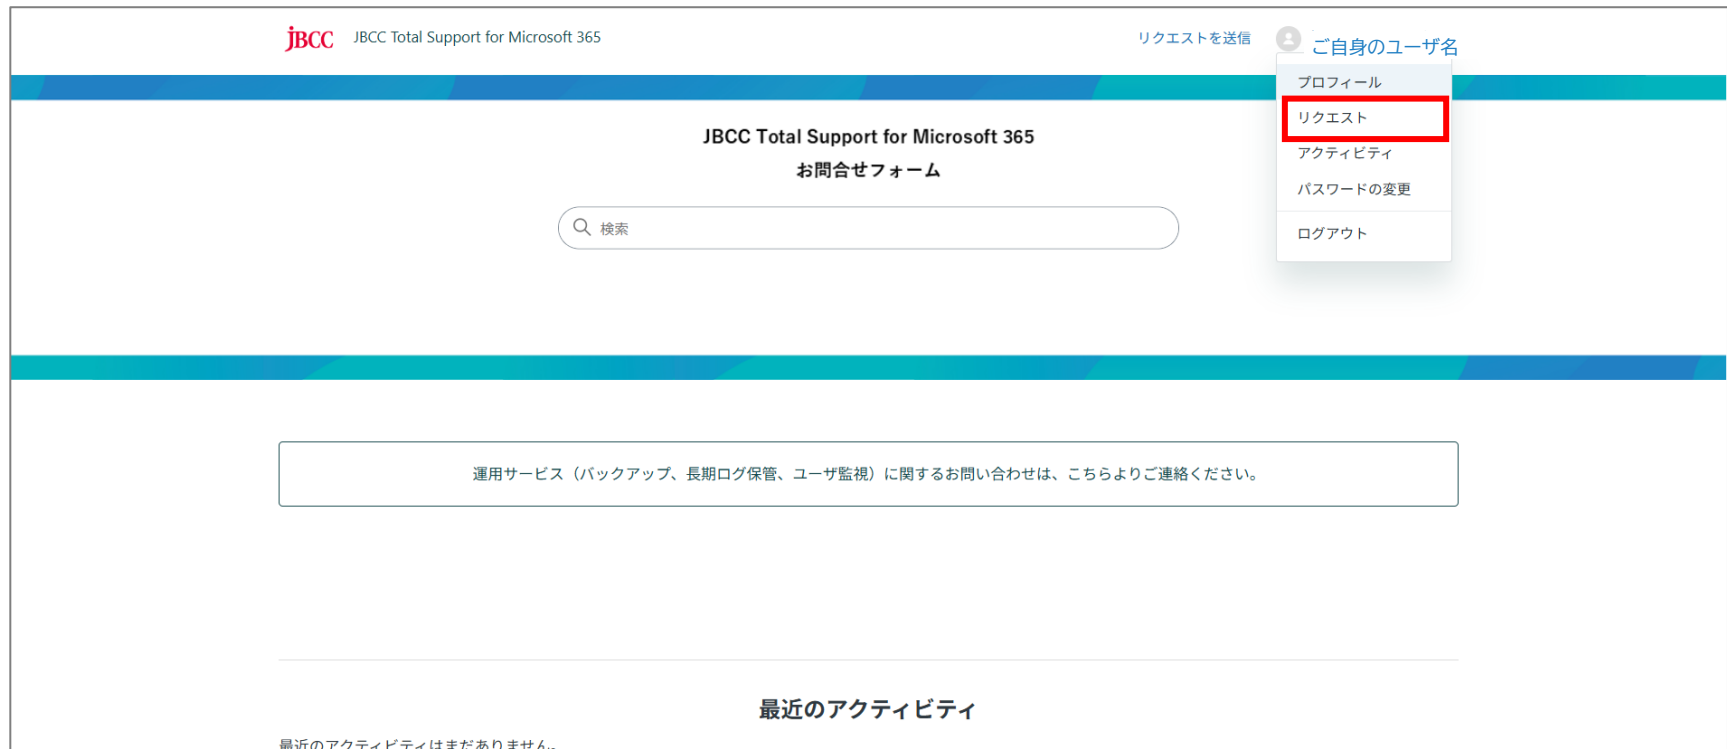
JBCC JBCC Total Support for Microsoft 365

リクエストを送信 ご自身のユーザ名

プロフィール
リクエスト
アクティビティ
パスワードの変更
ログアウト

JBCC Total Support for Microsoft 365
お問合せフォーム

検索

運用サービス（バックアップ、長期ログ保管、ユーザ監視）に関するお問い合わせは、こちらよりご連絡ください。

最近のアクティビティ

最近のアクティビティはまだありません。